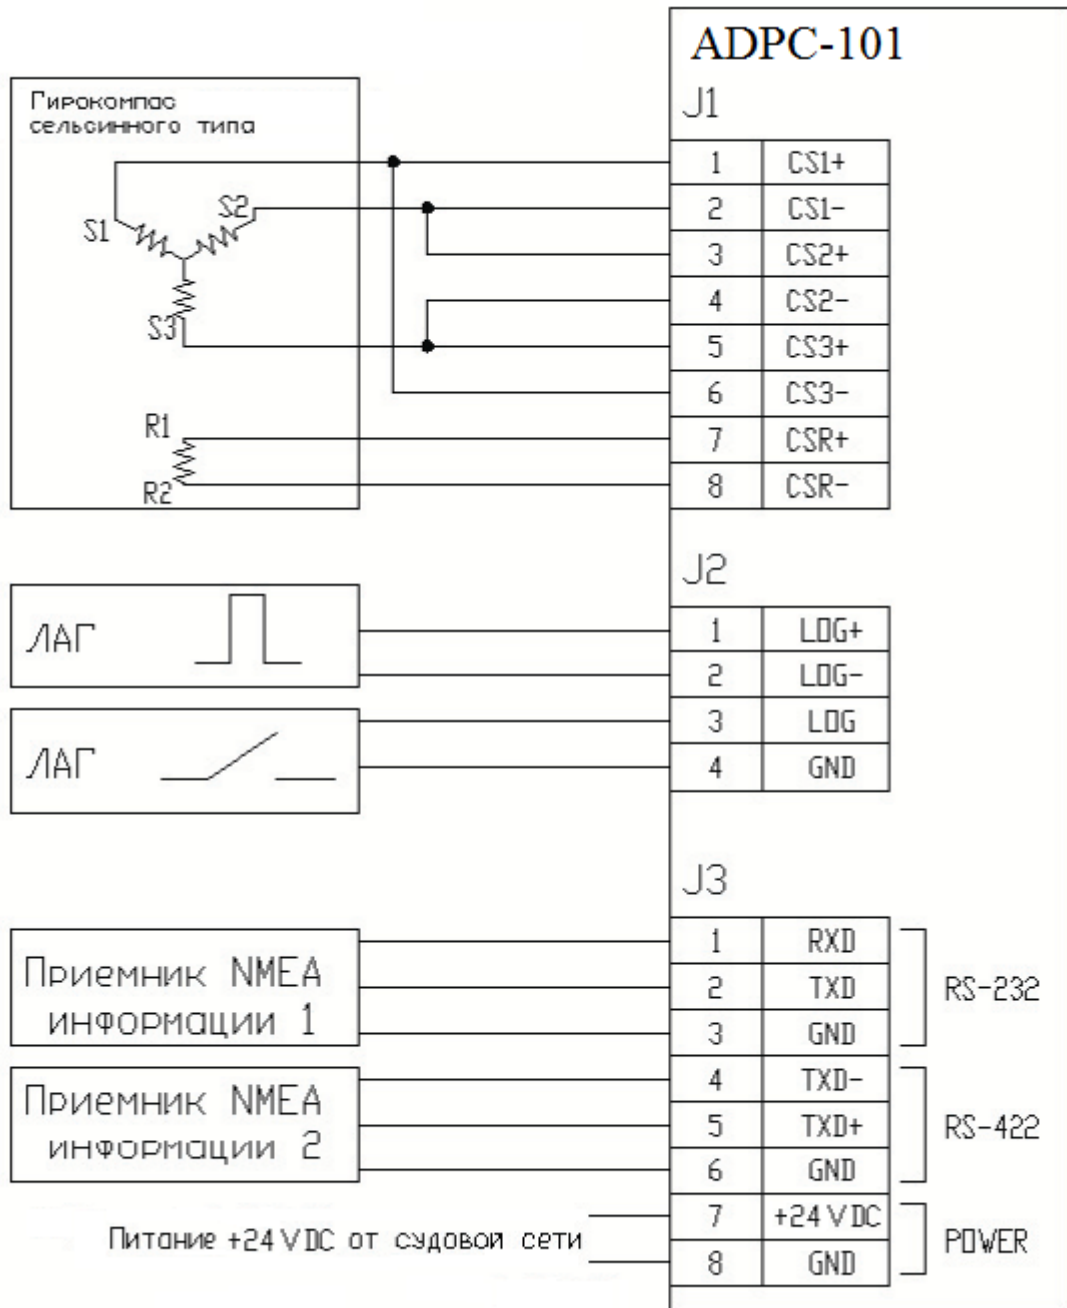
ADPC-101

J1

Гирокомпас сельсинного типа

S1
S2
S3
R1
R2

| 1 | CS1+ |
|---|---|
| 2 | CS1- |
| 3 | CS2+ |
| 4 | CS2- |
| 5 | CS3+ |
| 6 | CS3- |
| 7 | CSR+ |
| 8 | CSR- |

J2

ЛАГ

ЛАГ

| 1 | LOG+ |
|---|---|
| 2 | LOG- |
| 3 | LOG |
| 4 | GND |

J3

Приемник NMEA информации 1

Приемник NMEA информации 2

Питание +24 VDC от судовой сети

| 1 | RXD | RS-232 |
|---|---|---|
| 2 | TXD | |
| 3 | GND | |
| 4 | TXD- | RS-422 |
| 5 | TXD+ | |
| 6 | GND | |
| 7 | +24 VDC | POWER |
| 8 | GND | |